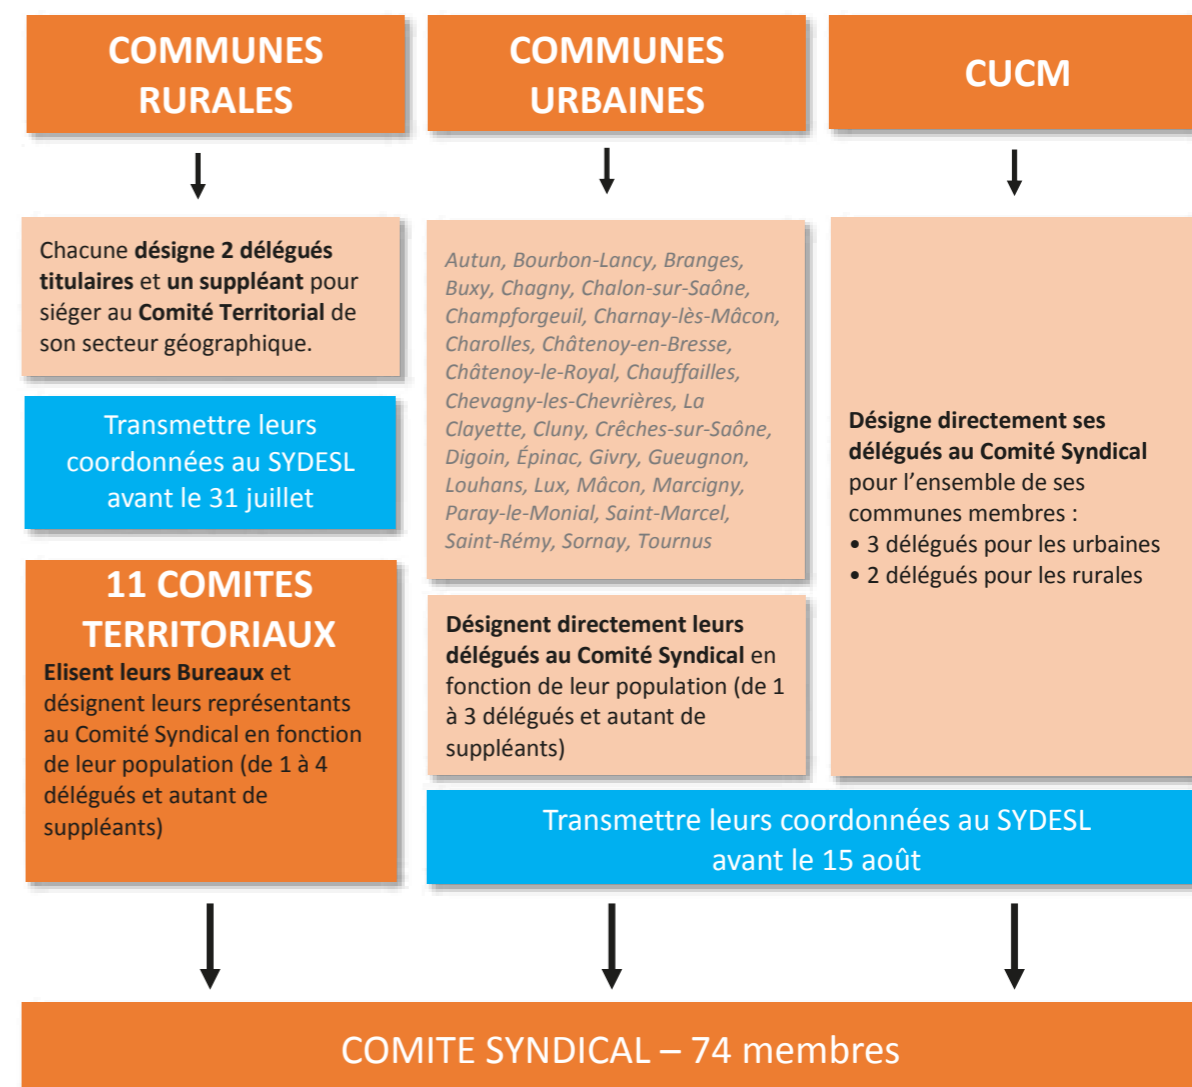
COMMUNES RURALES

COMMUNES URBAINES

CUCM

Chacune désigne 2 délégués titulaires et un suppléant pour siéger au Comité Territorial de son secteur géographique.

Transmettre leurs coordonnées au SYDESL avant le 31 juillet

11 COMITES TERRITORIAUX
Elisent leurs Bureaux et désignent leurs représentants au Comité Syndical en fonction de leur population (de 1 à 4 délégués et autant de suppléants)

Autun, Bourbon-Lancy, Branges, Buxy, Chagny, Chalon-sur-Saône, Champforgeuil, Charnay-lès-Mâcon, Charolles, Châtenoy-en-Bresse, Châtenoy-le-Royal, Chauffailles, Chevagny-les-Chevrières, La Clayette, Cluny, Crêches-sur-Saône, Digoin, Épinac, Givry, Gueugnon, Louhans, Lux, Mâcon, Marcigny, Paray-le-Monial, Saint-Marcel, Saint-Rémy, Sornay, Tournus

Désignent directement leurs délégués au Comité Syndical en fonction de leur population (de 1 à 3 délégués et autant de suppléants)

Désigne directement ses délégués au Comité Syndical pour l'ensemble de ses communes membres :
• 3 délégués pour les urbaines
• 2 délégués pour les rurales

Transmettre leurs coordonnées au SYDESL avant le 15 août

COMITE SYNDICAL – 74 membres